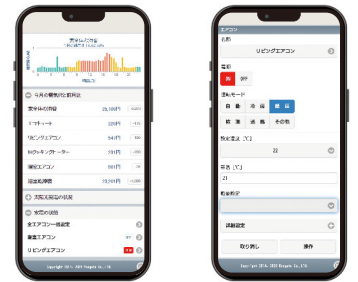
電気代の内訳

今月の電気代と前月比

電気代の合計 25,100円

ドライヤー 220円

リビングエアコン 54円

IHクッキングヒーター 151円

寝室エアコン 50円

電気料金 23,000円

太陽光発電の状況

家電の状態

全エアコン一括設定

寝室エアコン OFF

リビングエアコン ON

Copyright 2014- 2019 Panasonic Co., LTD.

エアコン

名前

リビングエアコン

電源

ON OFF

運転モード

自動 冷房 暖房

除湿 送風 その他

設定温度（℃）

22

湿度（％）

21

動作表示

詳細設定

取り消し 操作

Copyright 2014- 2019 Panasonic Co., LTD.